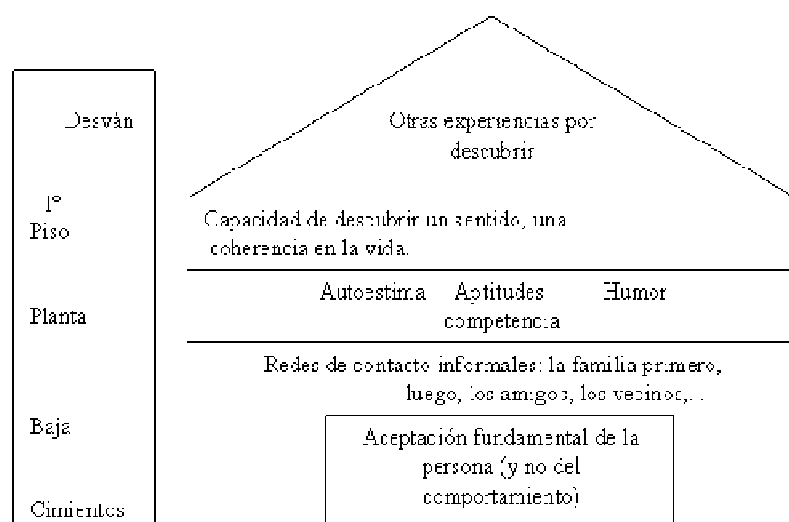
Desván

1º Piso

Planta

Baja

Cimientos

Otras experiencias por descubrir

Capacidad de descubrir un sentido, una coherencia en la vida.

Autoestima   Aptitudes competencia   Humor

Redes de contacto informales: la familia primero, luego, los amigos, los vecinos,...

Aceptación fundamental de la persona (y no del comportamiento)